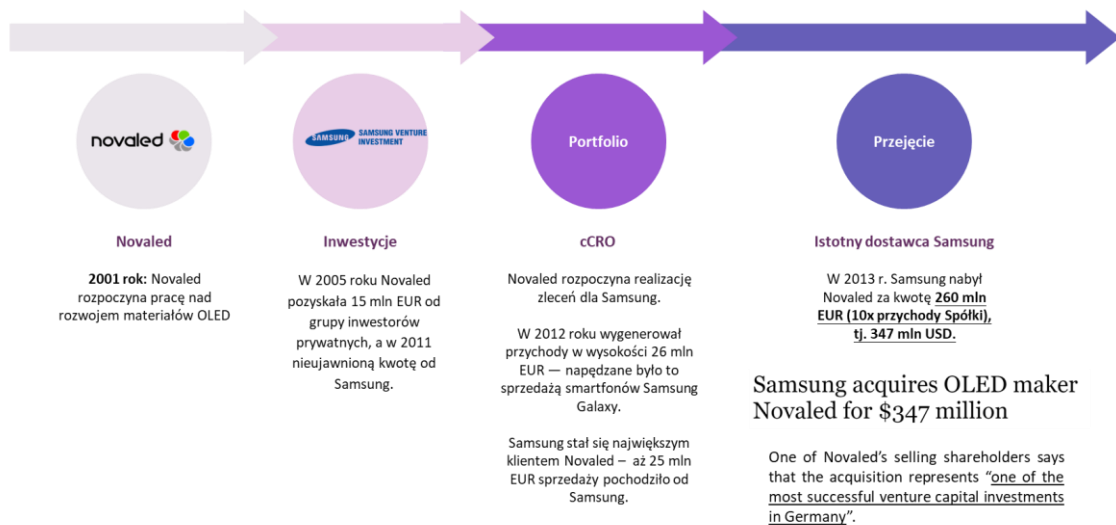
novaled

SAMSUNG SAMSUNG VENTURE INVESTMENT

Portfolio

Przejęcie

Novaled

**2001 rok:** Novaled rozpoczyna pracę nad rozwojem materiałów OLED

Inwestycje

W 2005 roku Novaled pozyskała 15 mln EUR od grupy inwestorów prywatnych, a w 2011 nieujawnioną kwotę od Samsung.

cCRO

Novaled rozpoczyna realizację zleceń dla Samsung.

W 2012 roku wygenerował przychody w wysokości 26 mln EUR — napędzane było to sprzedażą smartfonów Samsung Galaxy.

Samsung stał się największym klientem Novaled – aż 25 mln EUR sprzedaży pochodziło od Samsung.

Istotny dostawca Samsung

W 2013 r. Samsung nabył Novaled za kwotę **260 mln EUR (10x przychody Spółki), tj. 347 mln USD.**

Samsung acquires OLED maker Novaled for $347 million

One of Novaled's selling shareholders says that the acquisition represents "one of the most successful venture capital investments in Germany".